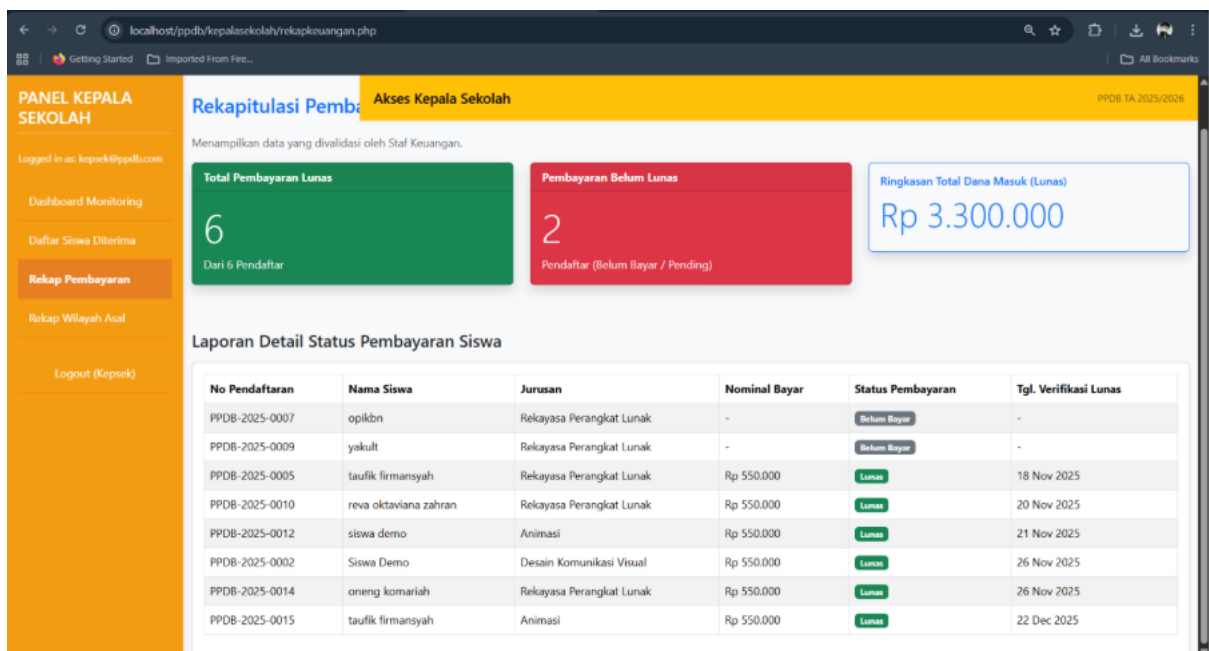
localhost/ppdb/kepalasekolah/rekapkeuangan.php

Getting Started Imported From Fire... All Bookmarks

PANEL KEPALA SEKOLAH

Logged in as: kepsek@ppdb.com

Dashboard Monitoring

Daftar Siswa Diterima

Rekap Pembayaran

Rekap Wilayah Asal

Logout (Kepsek)

Rekapitulasi Pemba

Akses Kepala Sekolah

PPDB TA 2025/2026

Menampilkan data yang divalidasi oleh Staf Keuangan.

Total Pembayaran Lunas

6

Dari 6 Pendaftar

Pembayaran Belum Lunas

2

Pendaftar (Belum Bayar / Pending)

Ringkasan Total Dana Masuk (Lunas)

Rp 3.300.000

Laporan Detail Status Pembayaran Siswa

| No Pendaftaran | Nama Siswa | Jurusan | Nominal Bayar | Status Pembayaran | Tgl. Verifikasi Lunas |
|---|---|---|---|---|---|
| PPDB-2025-0007 | opikbn | Rekayasa Perangkat Lunak | - | Belum Bayar | - |
| PPDB-2025-0009 | yakult | Rekayasa Perangkat Lunak | - | Belum Bayar | - |
| PPDB-2025-0005 | taufik firmansyah | Rekayasa Perangkat Lunak | Rp 550.000 | Lunas | 18 Nov 2025 |
| PPDB-2025-0010 | reva oktaviana zahran | Rekayasa Perangkat Lunak | Rp 550.000 | Lunas | 20 Nov 2025 |
| PPDB-2025-0012 | siswa demo | Animasi | Rp 550.000 | Lunas | 21 Nov 2025 |
| PPDB-2025-0002 | Siswa Demo | Desain Komunikasi Visual | Rp 550.000 | Lunas | 26 Nov 2025 |
| PPDB-2025-0014 | oneng komariah | Rekayasa Perangkat Lunak | Rp 550.000 | Lunas | 26 Nov 2025 |
| PPDB-2025-0015 | taufik firmansyah | Animasi | Rp 550.000 | Lunas | 22 Dec 2025 |